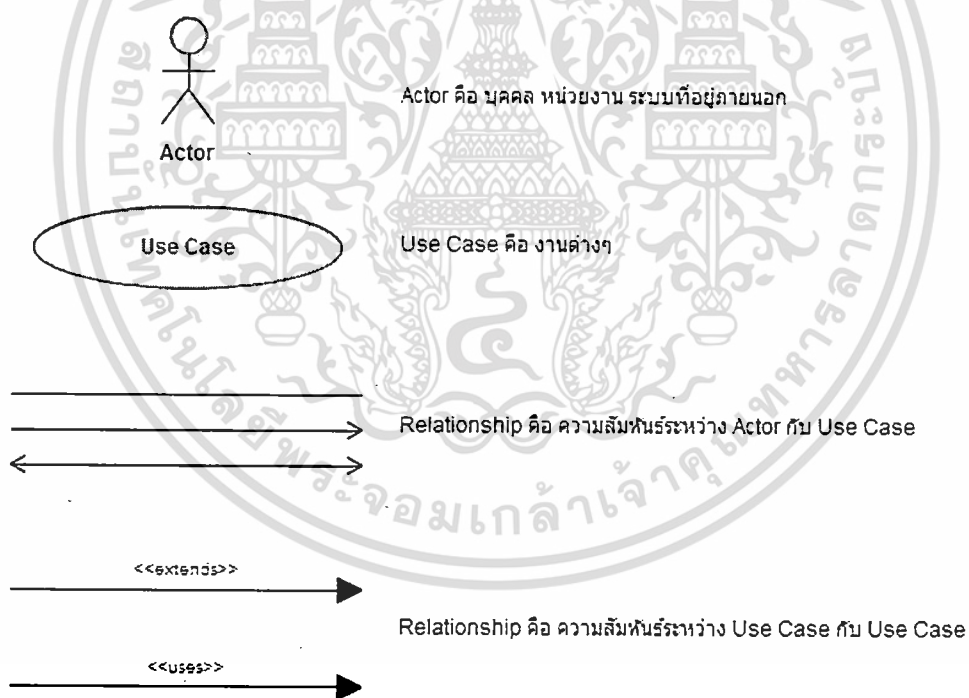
Actor

Actor คือ บุคคล หน่วยงาน ระบบที่อยู่ภายนอก

Use Case

Use Case คือ งานต่างๆ

Relationship คือ ความสัมพันธ์ระหว่าง Actor กับ Use Case

<<extends>>

Relationship คือ ความสัมพันธ์ระหว่าง Use Case กับ Use Case

<<uses>>

จอมเกล้าเจ้าคุณทหาร